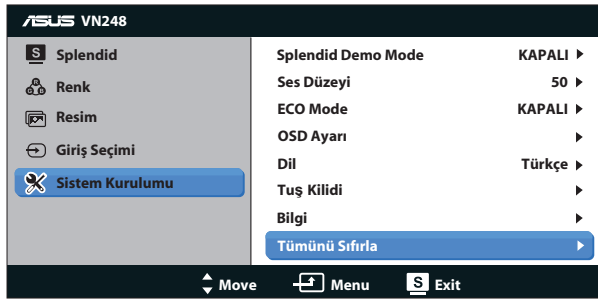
ASUS VN248

S Splendid
Renk
Resim
Giriş Seçimi
Sistem Kurulumu

Splendid Demo Mode KAPALI ▶
Ses Düzeyi 50 ▶
ECO Mode KAPALI ▶
OSD Ayarı ▶
Dil Türkçe ▶
Tuş Kilidi ▶
Bilgi ▶
Tümünü Sıfırla ▶

Move Menu S Exit